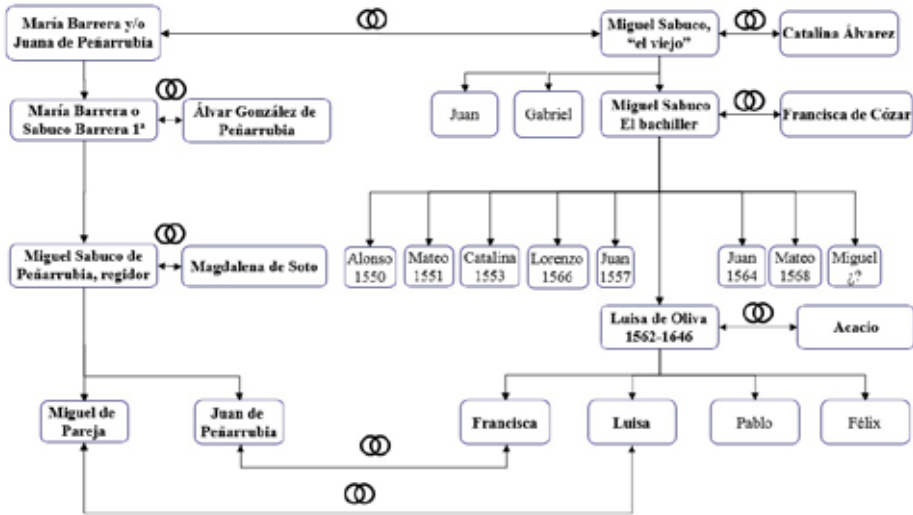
María Barrera y/o Juana de Peñarrubia

Miguel Sabuco, "el viejo"

Catalina Álvarez

María Barrera o Sabuco Barrera 1ª

Álvar González de Peñarrubia

Juan

Gabriel

Miguel Sabuco El bachiller

Francisca de Cózar

Alonso 1550

Mateo 1551

Catalina 1553

Lorenzo 1566

Juan 1557

Juan 1564

Mateo 1568

Miguel ¿?

Miguel Sabuco de Peñarrubia, regidor

Magdalena de Soto

Luisa de Oliva 1562-1646

Acacio

Miguel de Pareja

Juan de Peñarrubia

Francisca

Luisa

Pablo

Félix